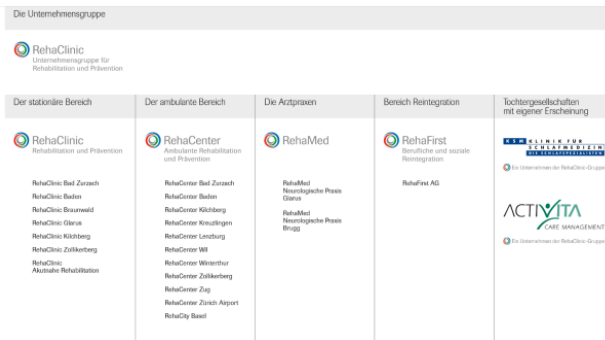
Die Unternehmensgruppe

RehaClinic
Unternehmensgruppe für Rehabilitation und Prävention

| Der stationäre Bereich | Der ambulante Bereich | Die Arztpraxen | Bereich Reintegration | Tochtergesellschaften mit eigener Erscheinung |
|---|---|---|---|---|
| RehaClinic Rehabilitation und Prävention | RehaCenter Ambulante Rehabilitation und Prävention | RehaMed | RehaFirst Berufliche und soziale Reintegration | KSM KLINIK FÜR SCHLAFMEDIZIN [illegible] |
| RehaClinic Bad Zurzach | RehaCenter Bad Zurzach | RehaMed Neurologische Praxis Glarus | RehaFirst AG | Ein Unternehmen der RehaClinic-Gruppe |
| RehaClinic Baden | RehaCenter Baden | RehaMed Neurologische Praxis Brugg | | ACTIVITA CARE MANAGEMENT |
| RehaClinic Braunwald | RehaCenter Kilchberg | | | Ein Unternehmen der RehaClinic-Gruppe |
| RehaClinic Glarus | RehaCenter Kreuzlingen | | | |
| RehaClinic Kilchberg | RehaCenter Lenzburg | | | |
| RehaClinic Zollikerberg | RehaCenter Wil | | | |
| RehaClinic Akutnahe Rehabilitation | RehaCenter Winterthur | | | |
| | RehaCenter Zollikerberg | | | |
| | RehaCenter Zug | | | |
| | RehaCenter Zürich Airport | | | |
| | RehaCity Basel | | | |